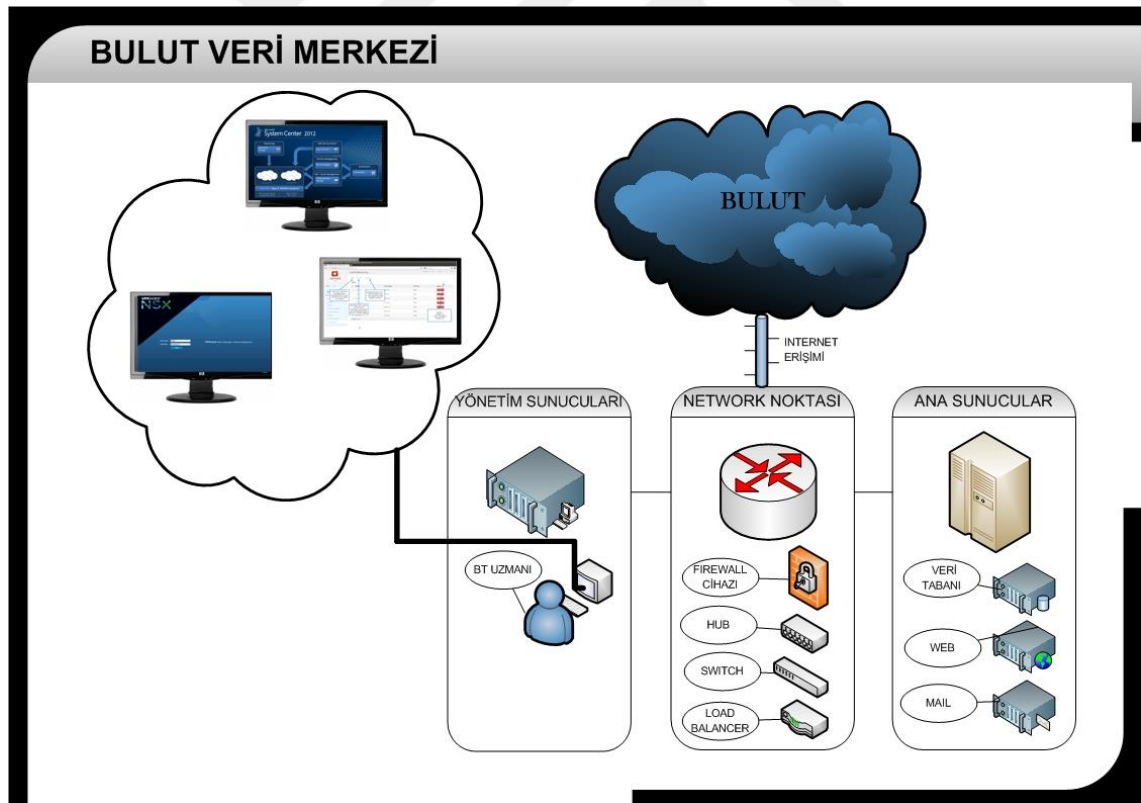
BULUT VERİ MERKEZİ

System Center 2012

NSX

BULUT

INTERNET ERİŞİMİ

YÖNETİM SUNUCULARI

NETWORK NOKTASI

ANA SUNUCULAR

BT UZMANI

FIREWALL CİHAZI

HUB

SWITCH

LOAD BALANCER

VERİ TABANI

WEB

MAIL